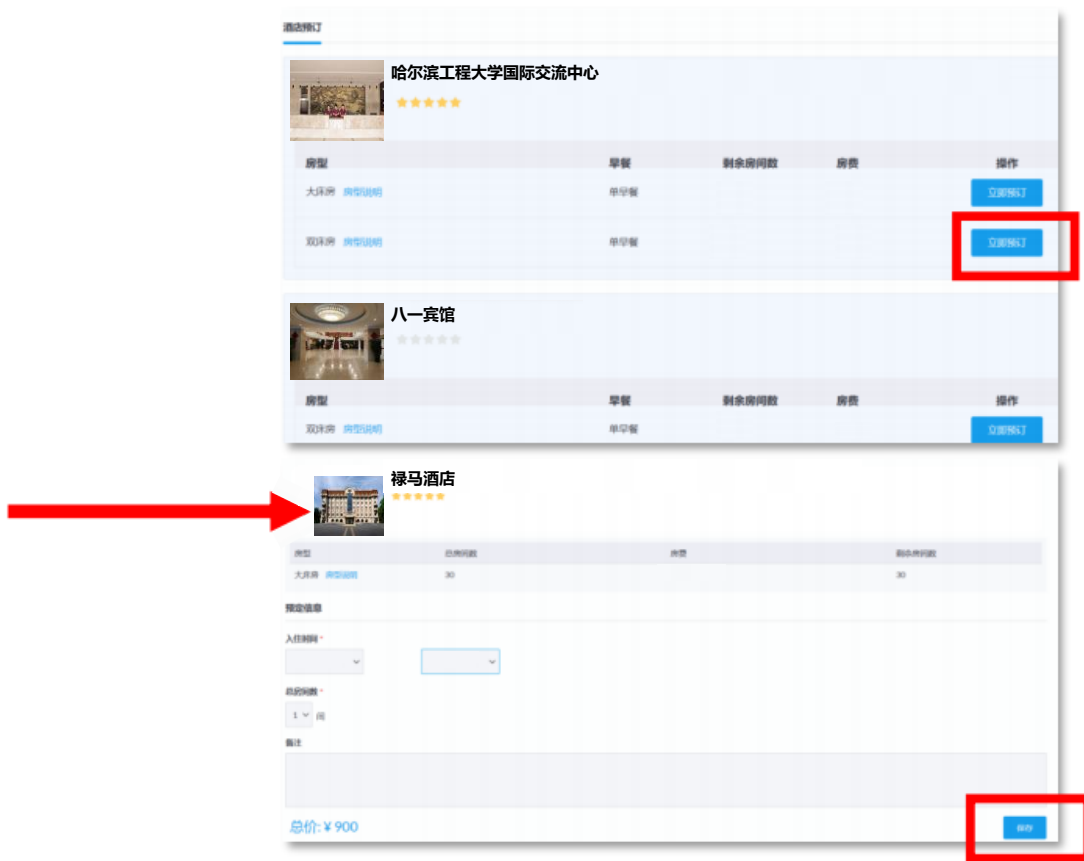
酒店预订

哈尔滨工程大学国际交流中心

| 房型 | 早餐 | 剩余房间数 | 房费 | 操作 |
|---|---|---|---|---|
| 大床房 房型说明 | 单早餐 | | | 立即预订 |
| 双床房 房型说明 | 单早餐 | | | 立即预订 |

八一宾馆

| 房型 | 早餐 | 剩余房间数 | 房费 | 操作 |
|---|---|---|---|---|
| 双床房 房型说明 | 单早餐 | | | 立即预订 |

禄马酒店

| 房型 | 总房间数 | 房费 | 剩余房间数 |
|---|---|---|---|
| 大床房 房型说明 | 30 | | 30 |

预定信息

入住时间 *

总房间数 *

1 间

备注

总价: ¥ 900

保存